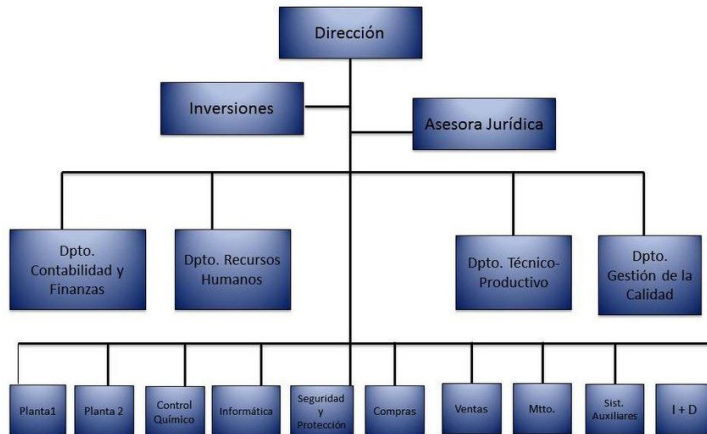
Dirección

Inversiones

Asesora Jurídica

Dpto. Contabilidad y Finanzas

Dpto. Recursos Humanos

Dpto. Técnico-Productivo

Dpto. Gestión de la Calidad

Planta1

Planta 2

Control Químico

Informática

Seguridad y Protección

Compras

Ventas

Mtto.

Sist. Auxiliares

I + D